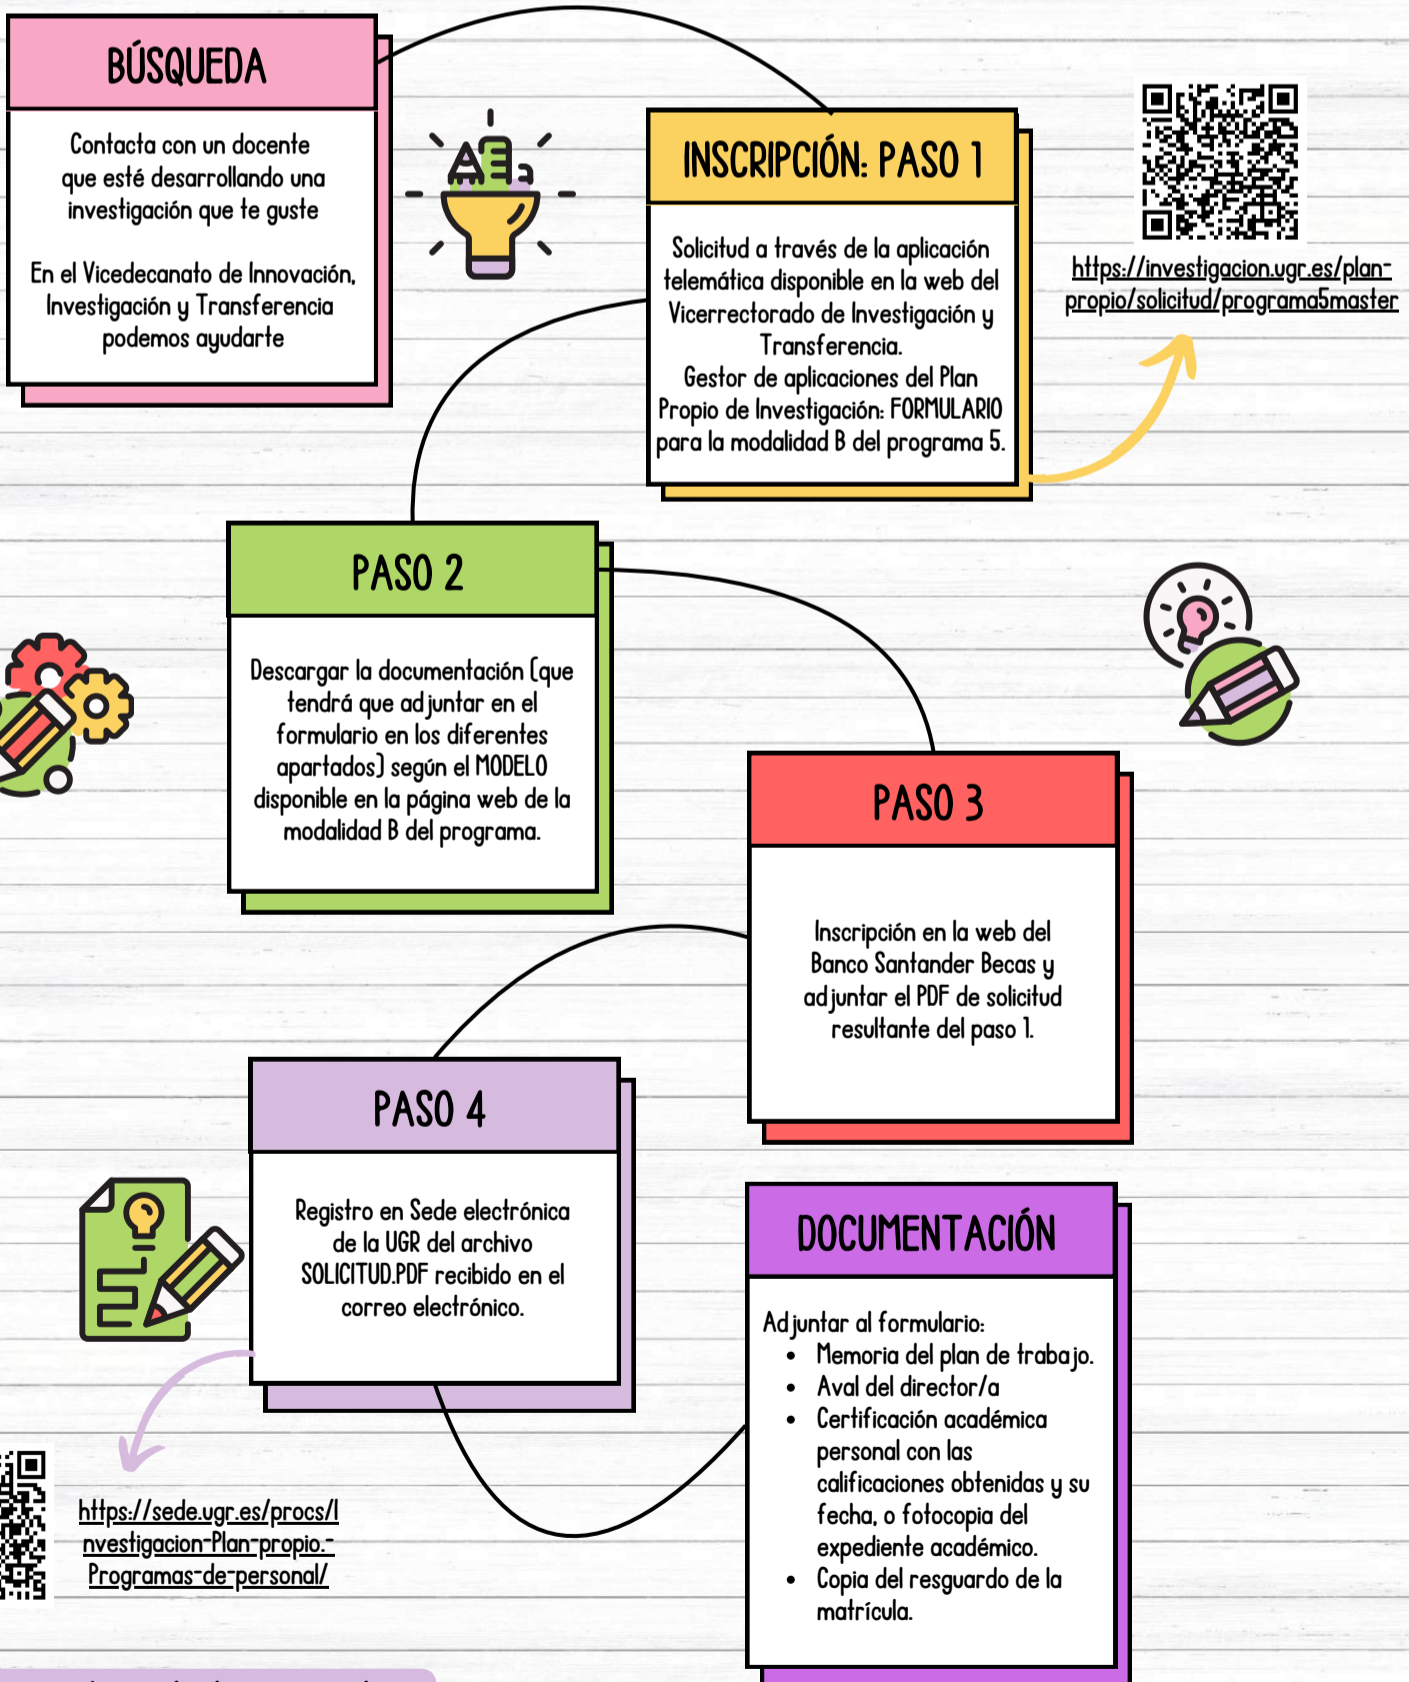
BÚSQUEDA

Contacta con un docente que esté desarrollando una investigación que te guste

En el Vicedecanato de Innovación, Investigación y Transferencia podemos ayudarte

INSCRIPCIÓN: PASO 1

Solicitud a través de la aplicación telemática disponible en la web del Vicerrectorado de Investigación y Transferencia.
Gestor de aplicaciones del Plan Propio de Investigación: FORMULARIO para la modalidad B del programa 5.

https://investigacion.ugr.es/plan-propio/solicitud/programa5master

PASO 2

Descargar la documentación (que tendrá que adjuntar en el formulario en los diferentes apartados) según el MODELO disponible en la página web de la modalidad B del programa.

PASO 3

Inscripción en la web del Banco Santander Becas y adjuntar el PDF de solicitud resultante del paso 1.

PASO 4

Registro en Sede electrónica de la UGR del archivo SOLICITUD.PDF recibido en el correo electrónico.

https://sede.ugr.es/procs/Investigacion-Plan-propio.-Programas-de-personal/

DOCUMENTACIÓN

Adjuntar al formulario:
• Memoria del plan de trabajo.
• Aval del director/a
• Certificación académica personal con las calificaciones obtenidas y su fecha, o fotocopia del expediente académico.
• Copia del resguardo de la matrícula.